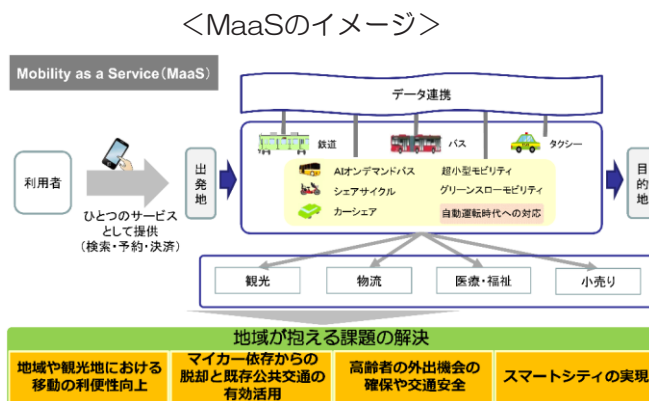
＜MaaSのイメージ＞

Mobility as a Service（MaaS）

データ連携

利用者

ひとつのサービスとして提供
（検索・予約・決済）

出発地

鉄道

バス

タクシー

AIオンデマンドバス

シェアサイクル

カーシェア

超小型モビリティ

グリーンスローモビリティ

自動運転時代への対応

目的地

観光

物流

医療・福祉

小売り

地域が抱える課題の解決

地域や観光地における移動の利便性向上

マイカー依存からの脱却と既存公共交通の有効活用

高齢者の外出機会の確保や交通安全

スマートシティの実現